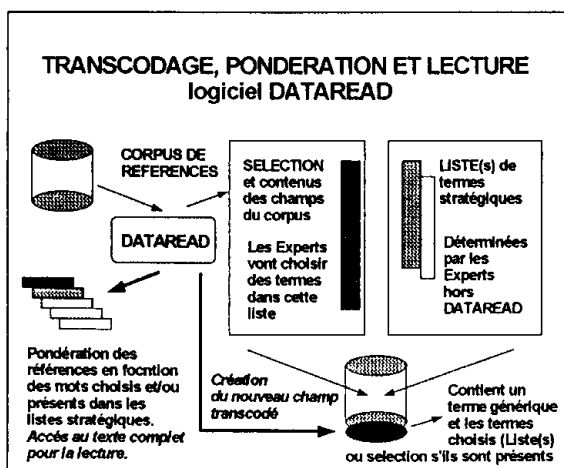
TRANSCODAGE, PONDERATION ET LECTURE
logiciel DATAREAD

CORPUS DE REFERENCES

DATAREAD

SELECTION et contenus des champs du corpus

Les Experts vont choisir des termes dans cette liste

LISTE(s) de termes stratégiques

Déterminées par les Experts hors DATAREAD

Pondération des références en focntion des mots choisis et/ou présents dans les listes stratégiques. Accès au texte complet pour la lecture.

Création du nouveau champ transcodé

Contient un terme générique et les termes choisis (Liste(s) ou selection s'ils sont présents